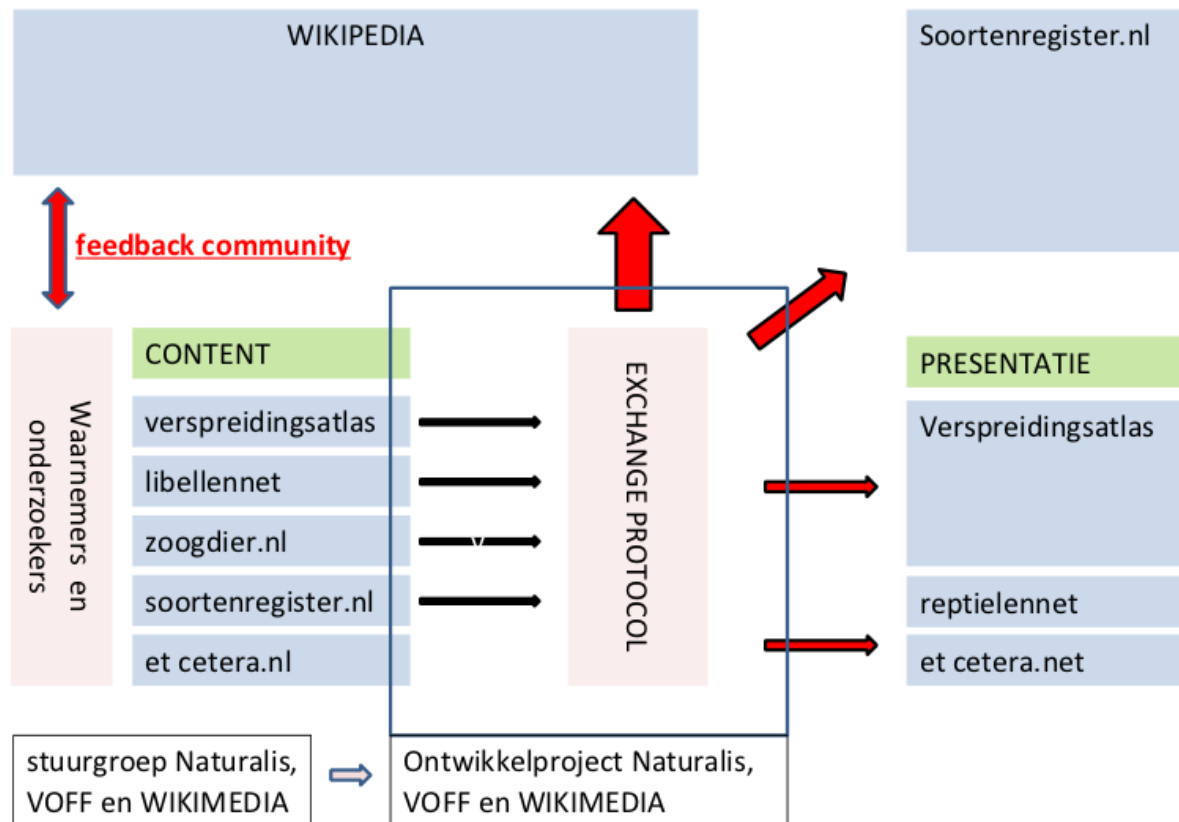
WIKIPEDIA

Soortenregister.nl

feedback community

Waarnemers en onderzoekers

CONTENT

verspreidingsatlas

libellennet

zoogdier.nl

soortenregister.nl

et cetera.nl

EXCHANGE PROTOCOL

PRESENTATIE

Verspreidingsatlas

reptielennet

et cetera.net

stuurgroep Naturalis, VOFF en WIKIMEDIA

Ontwikkelproject Naturalis, VOFF en WIKIMEDIA